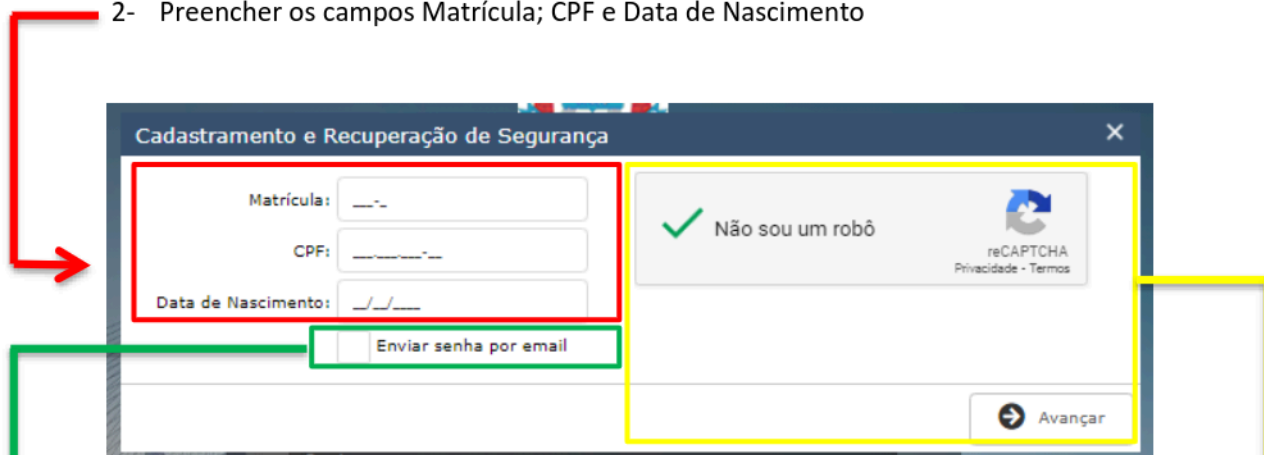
2- Preencher os campos Matrícula; CPF e Data de Nascimento

Cadastramento e Recuperação de Segurança

×

Matrícula: ___-_

CPF: ___.___.___-__

Data de Nascimento: __/__/____

Enviar senha por email

Não sou um robô

reCAPTCHA
Privacidade - Termos

Avançar